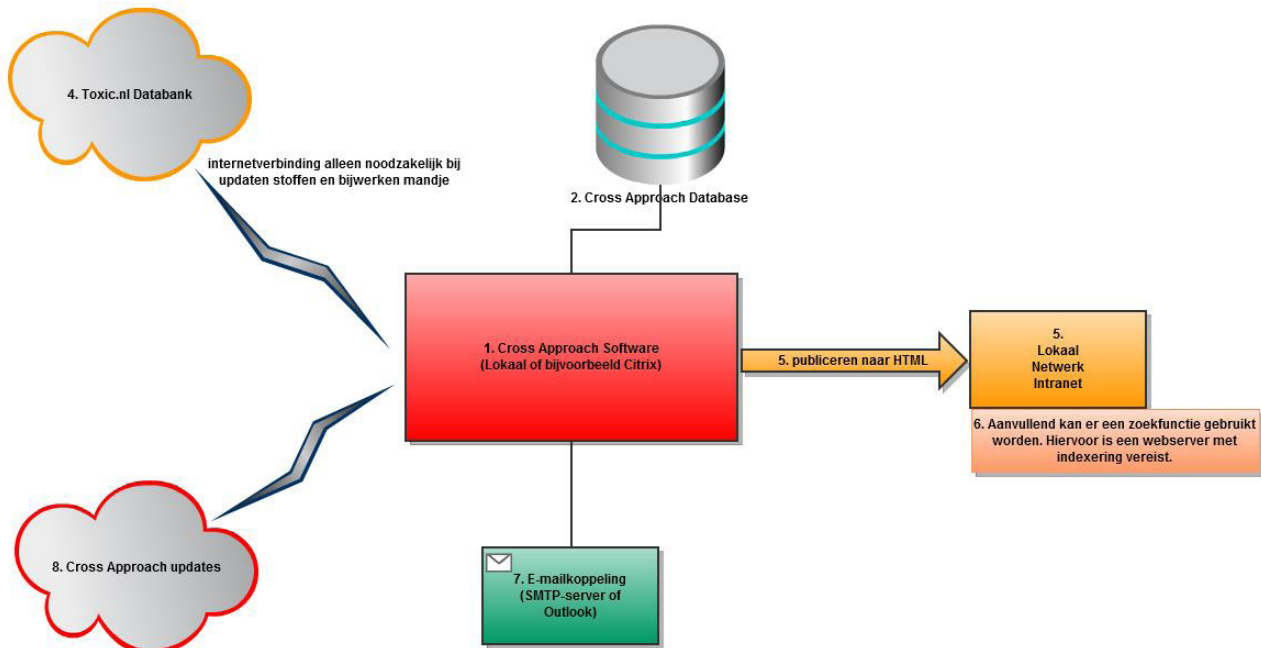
4. Toxic.nl Databank

internetverbinding alleen noodzakelijk bij updaten stoffen en bijwerken mandje

2. Cross Approach Database

1. Cross Approach Software
(Lokaal of bijvoorbeeld Citrix)

5. publiceren naar HTML

5.
Lokaal
Netwerk
Intranet

6. Aanvullend kan er een zoekfunctie gebruikt worden. Hiervoor is een webserver met indexering vereist.

8. Cross Approach updates

7. E-mailkoppeling
(SMTP-server of Outlook)